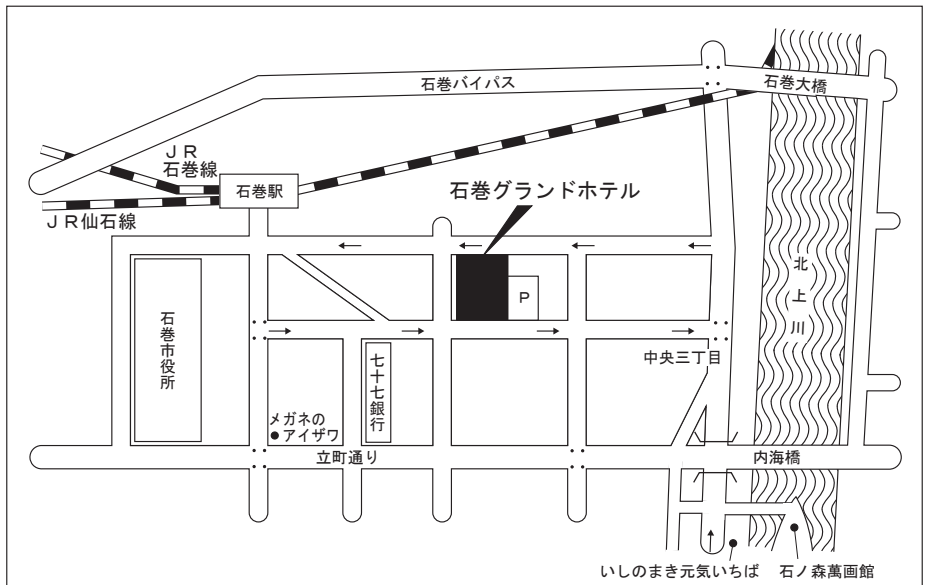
石巻バイパス

石巻大橋

ＪＲ
石巻線

石巻駅

ＪＲ仙石線

石巻グランドホテル

P

北
上
川

石
巻
市
役
所

七
十
七
銀
行

メガネの
アイザワ

中央三丁目

立町通り

内海橋

いしのまき元気いちば

石ノ森萬画館